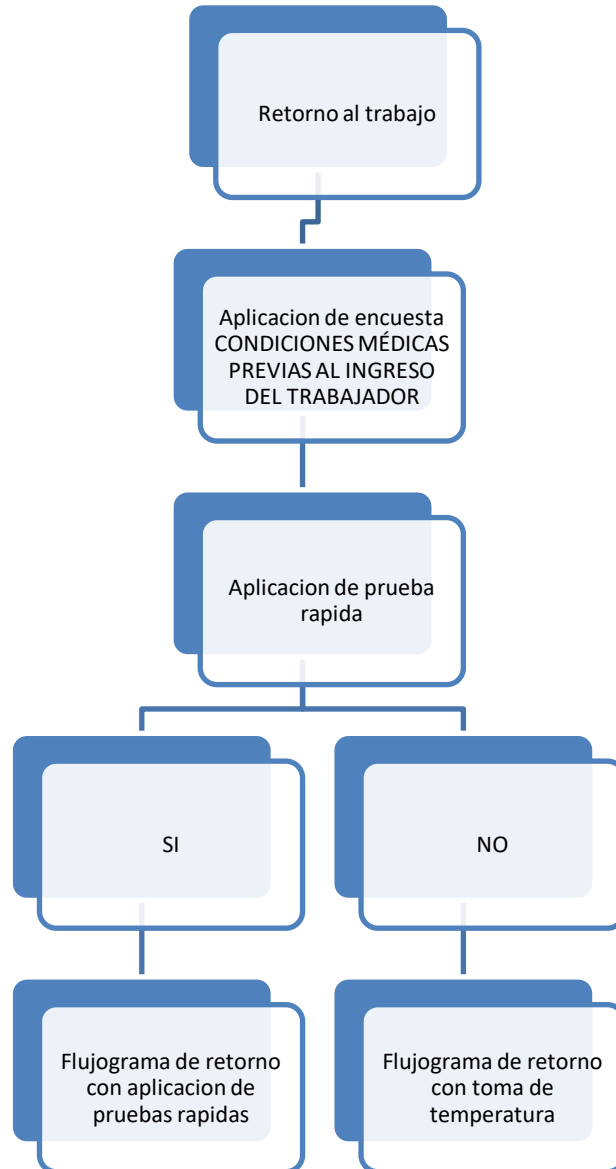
Retorno al trabajo

Aplicacion de encuesta CONDICIONES MÉDICAS PREVIAS AL INGRESO DEL TRABAJADOR

Aplicacion de prueba rapida

SI

NO

Flujograma de retorno con aplicacion de pruebas rapidas

Flujograma de retorno con toma de temperatura